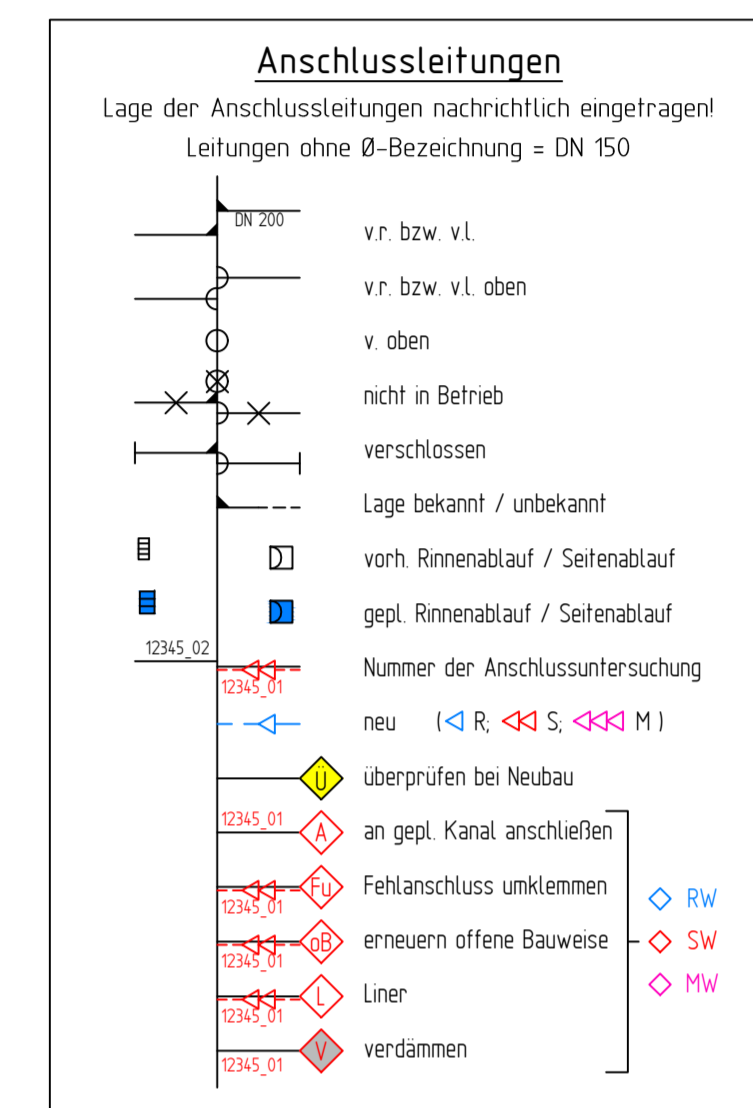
Anschlussleitungen

Lage der Anschlussleitungen nachrichtlich eingetragen!

Leitungen ohne Ø-Bezeichnung = DN 150

DN 200 v.r. bzw. v.l.

v.r. bzw. v.l. oben

v. oben

nicht in Betrieb

verschlossen

Lage bekannt / unbekannt

vorh. Rinnenablauf / Seitenablauf

gepl. Rinnenablauf / Seitenablauf

12345_02
12345_01 Nummer der Anschlussuntersuchung

neu (◁ R; ◁◁ S; ◁◁◁ M )

Ü überprüfen bei Neubau

12345_01 A an gepl. Kanal anschließen

12345_01 Fu Fehlanschluss umklemmen

12345_01 oB erneuern offene Bauweise

12345_01 L Liner

12345_01 V verdämmen

RW
SW
MW